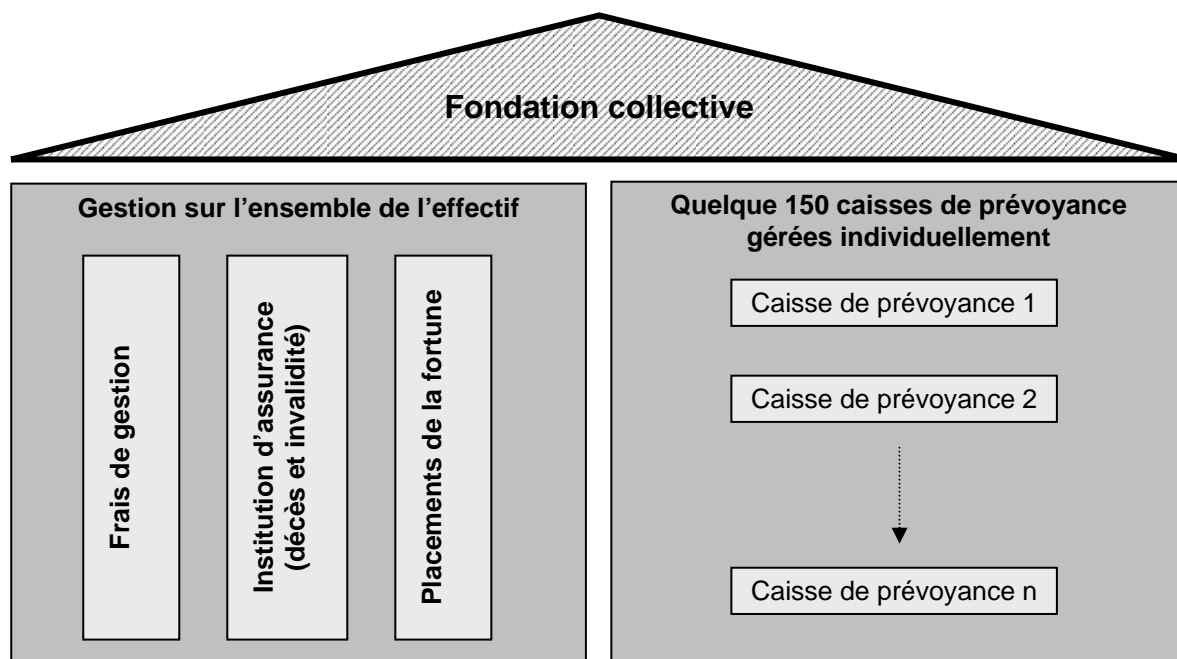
Fondation collective

Gestion sur l'ensemble de l'effectif

Frais de gestion

Institution d'assurance (décès et invalidité)

Placements de la fortune

Quelque 150 caisses de prévoyance gérées individuellement

Caisse de prévoyance 1

Caisse de prévoyance 2

Caisse de prévoyance n